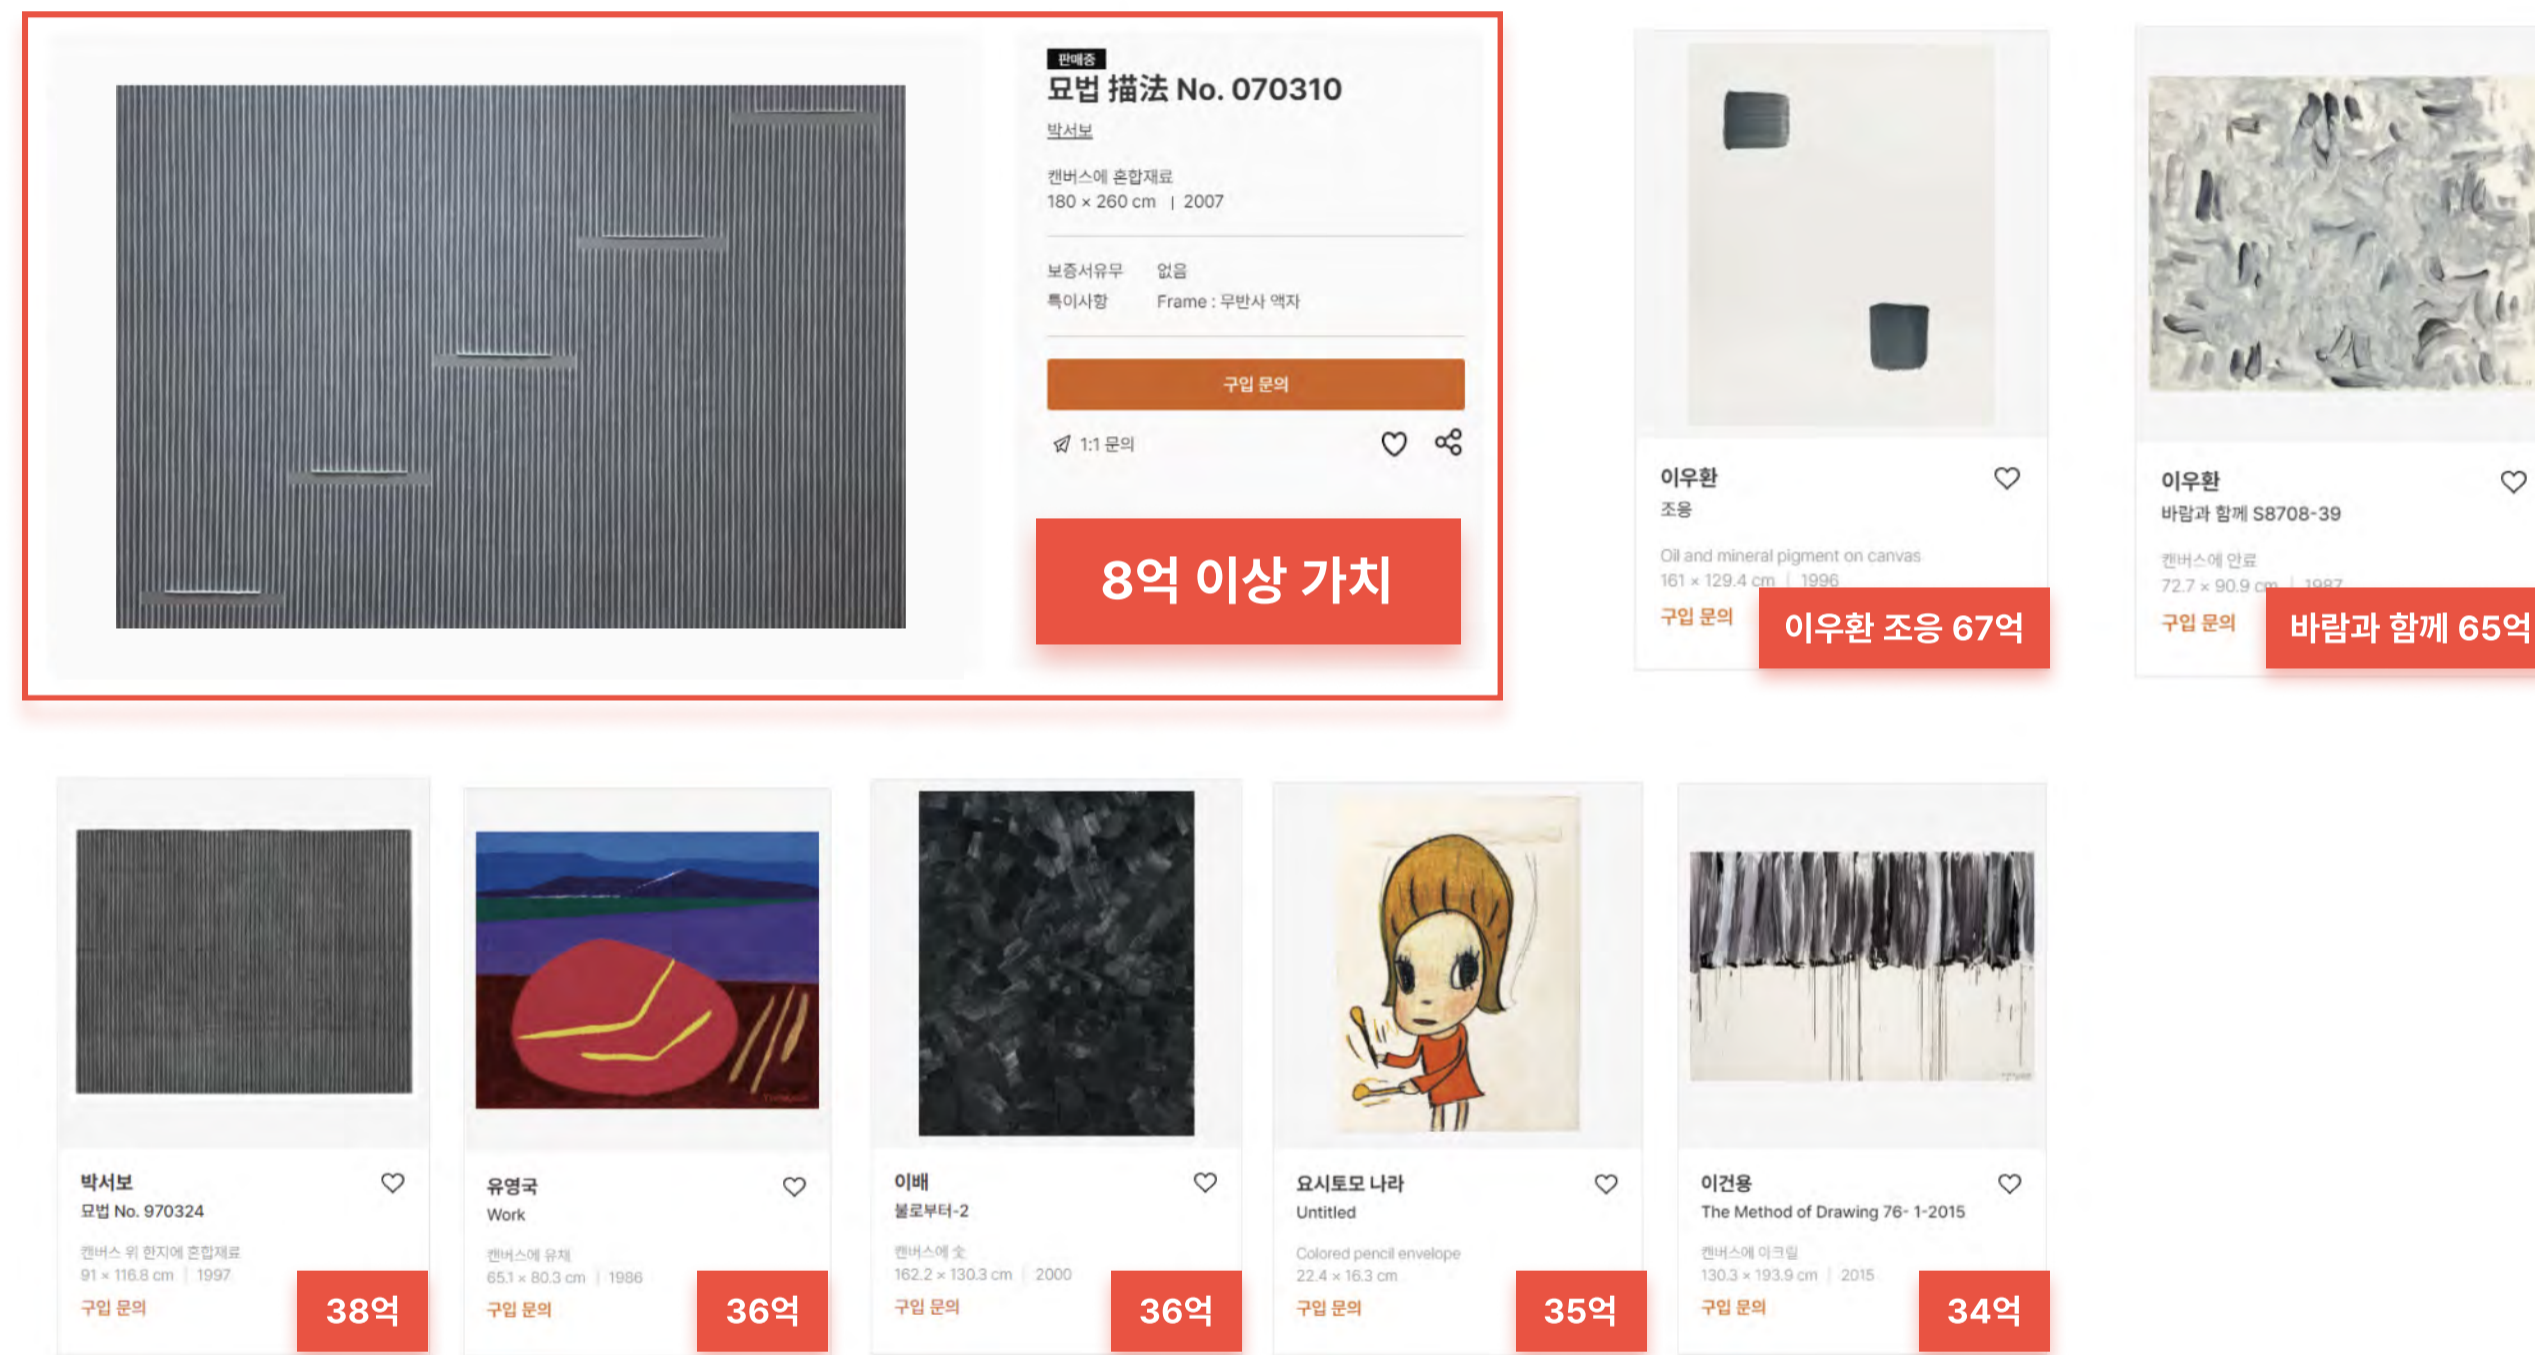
판매중
묘법 描法 No. 070310
박서보
캔버스에 혼합재료
180 × 260 cm | 2007
보증서유무 없음
특이사항 Frame : 무반사 액자
구입 문의
1:1 문의
8억 이상 가치

이우환
조응
Oil and mineral pigment on canvas
161 × 129.4 cm | 1996
구입 문의
이우환 조응 67억

이우환
바람과 함께 S8708-39
캔버스에 안료
72.7 × 90.9 cm | 1987
구입 문의
바람과 함께 65억

박서보
묘법 No. 970324
캔버스 위 한지에 혼합재료
91 × 116.8 cm | 1997
구입 문의
38억

유영국
Work
캔버스에 유채
65.1 × 80.3 cm | 1986
구입 문의
36억

이배
불로부터-2
캔버스에 숯
162.2 × 130.3 cm | 2000
구입 문의
36억

요시토모 나라
Untitled
Colored pencil envelope
22.4 × 16.3 cm
구입 문의
35억

이건용
The Method of Drawing 76- 1-2015
캔버스에 아크릴
130.3 × 193.9 cm | 2015
구입 문의
34억